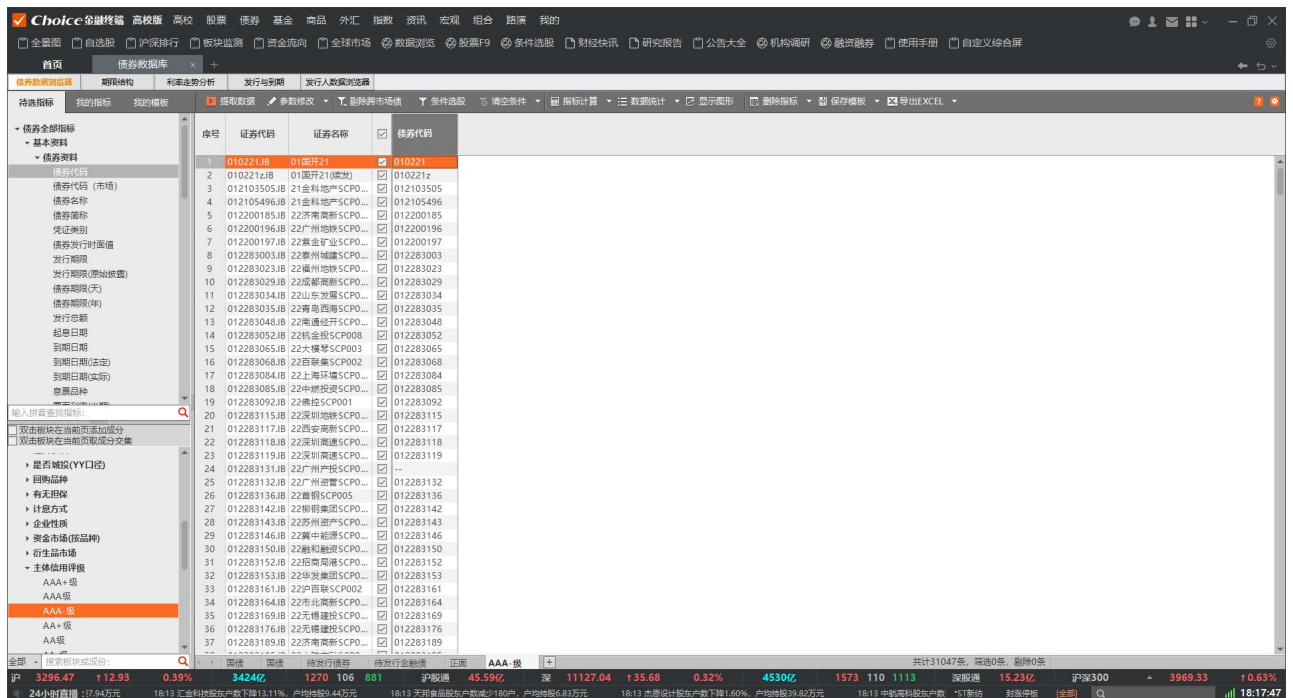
Choice金融终端 高校版 高校 股票 债券 基金 商品 外汇 指数 资讯 宏观 组合 路演 我的

全景图 自选股 沪深排行 板块监测 资金流向 全球市场 数据浏览 股票F9 条件选股 财经快讯 研究报告 公告大全 机构调研 融资融券 使用手册 自定义综合屏

首页 债券数据库

债券数据浏览器 期限结构 利率走势分析 发行与到期 发行人数据浏览器

待选指标 我的指标 我的模板

提取数据 参数修改 删除跨市场债 条件选股 清空条件 指标计算 数据统计 显示图形 删除指标 保存模板 导出EXCEL

债券全部指标
基本资料
债券资料
债券代码
债券代码（市场）
债券名称
债券简称
凭证类别
债券发行时面值
发行期限
发行期限(原始披露)
债券期限(天)
债券期限(年)
发行总额
起息日期
到期日期
到期日期(法定)
到期日期(实际)
息票品种

输入拼音查找指标:
双击板块在当前页添加成分
双击板块在当前页取成分交集

是否城投(YY口径)
回购品种
有无担保
计息方式
企业性质
资金市场(按品种)
衍生品市场
主体信用评级
AAA+级
AAA级
AAA-级
AA+级
AA级

全部 搜索板块或成分:

| 序号 | 证券代码 | 证券名称 | ☑ | 债券代码 |
|---|---|---|---|---|
| 1 | 010221.IB | 01国开21 | ☑ | 010221 |
| 2 | 010221z.IB | 01国开21(续发) | ☑ | 010221z |
| 3 | 012103505.IB | 21金科地产SCP0... | ☑ | 012103505 |
| 4 | 012105496.IB | 21金科地产SCP0... | ☑ | 012105496 |
| 5 | 012200185.IB | 22济南高新SCP0... | ☑ | 012200185 |
| 6 | 012200196.IB | 22广州地铁SCP0... | ☑ | 012200196 |
| 7 | 012200197.IB | 22紫金矿业SCP0... | ☑ | 012200197 |
| 8 | 012283003.IB | 22泰州城建SCP0... | ☑ | 012283003 |
| 9 | 012283023.IB | 22福州地铁SCP0... | ☑ | 012283023 |
| 10 | 012283029.IB | 22成都高新SCP0... | ☑ | 012283029 |
| 11 | 012283034.IB | 22山东发展SCP0... | ☑ | 012283034 |
| 12 | 012283035.IB | 22青岛西海SCP0... | ☑ | 012283035 |
| 13 | 012283048.IB | 22南通经开SCP0... | ☑ | 012283048 |
| 14 | 012283052.IB | 22杭金投SCP008 | ☑ | 012283052 |
| 15 | 012283065.IB | 22大横琴SCP003 | ☑ | 012283065 |
| 16 | 012283068.IB | 22百联集SCP002 | ☑ | 012283068 |
| 17 | 012283084.IB | 22上海环境SCP0... | ☑ | 012283084 |
| 18 | 012283085.IB | 22中燃投资SCP0... | ☑ | 012283085 |
| 19 | 012283092.IB | 22德控SCP001 | ☑ | 012283092 |
| 20 | 012283115.IB | 22深圳地铁SCP0... | ☑ | 012283115 |
| 21 | 012283117.IB | 22西安高新SCP0... | ☑ | 012283117 |
| 22 | 012283118.IB | 22深圳高速SCP0... | ☑ | 012283118 |
| 23 | 012283119.IB | 22深圳高速SCP0... | ☑ | 012283119 |
| 24 | 012283131.IB | 22广州产投SCP0... | ☑ | -- |
| 25 | 012283132.IB | 22广州资管SCP0... | ☑ | 012283132 |
| 26 | 012283136.IB | 22首钢SCP005 | ☑ | 012283136 |
| 27 | 012283142.IB | 22柳钢集团SCP0... | ☑ | 012283142 |
| 28 | 012283143.IB | 22苏州资产SCP0... | ☑ | 012283143 |
| 29 | 012283146.IB | 22冀中能源SCP0... | ☑ | 012283146 |
| 30 | 012283150.IB | 22融和融资SCP0... | ☑ | 012283150 |
| 31 | 012283152.IB | 22招商局港SCP0... | ☑ | 012283152 |
| 32 | 012283153.IB | 22华发集团SCP0... | ☑ | 012283153 |
| 33 | 012283161.IB | 22沪百联SCP002 | ☑ | 012283161 |
| 34 | 012283164.IB | 22市北高新SCP0... | ☑ | 012283164 |
| 35 | 012283169.IB | 22无锡建投SCP0... | ☑ | 012283169 |
| 36 | 012283176.IB | 22无锡建投SCP0... | ☑ | 012283176 |
| 37 | 012283189.IB | 22济南高新SCP0... | ☑ | 012283189 |

国债 国债 待发行债券 待发行金融债 正面 AAA-级
共计31047条，筛选0条，删除0条

沪 3296.47 ↑12.93 0.39% 3424亿 1270 106 881 沪股通 45.59亿 深 11127.04 ↑35.68 0.32% 4530亿 1573 110 1113 深股通 15.23亿 沪深300 3969.33 ↑0.63%
24小时直播 17.94万元 18:13 汇金科技股东户数下降13.11%，户均持股9.44万元 18:13 天润食品股东户数减少180户，户均持股6.83万元 18:13 杰恩设计股东户数下降1.60%，户均持股39.82万元 18:13 中航高科股东户数 *ST新纺 封涨停板 [全部] 18:17:47